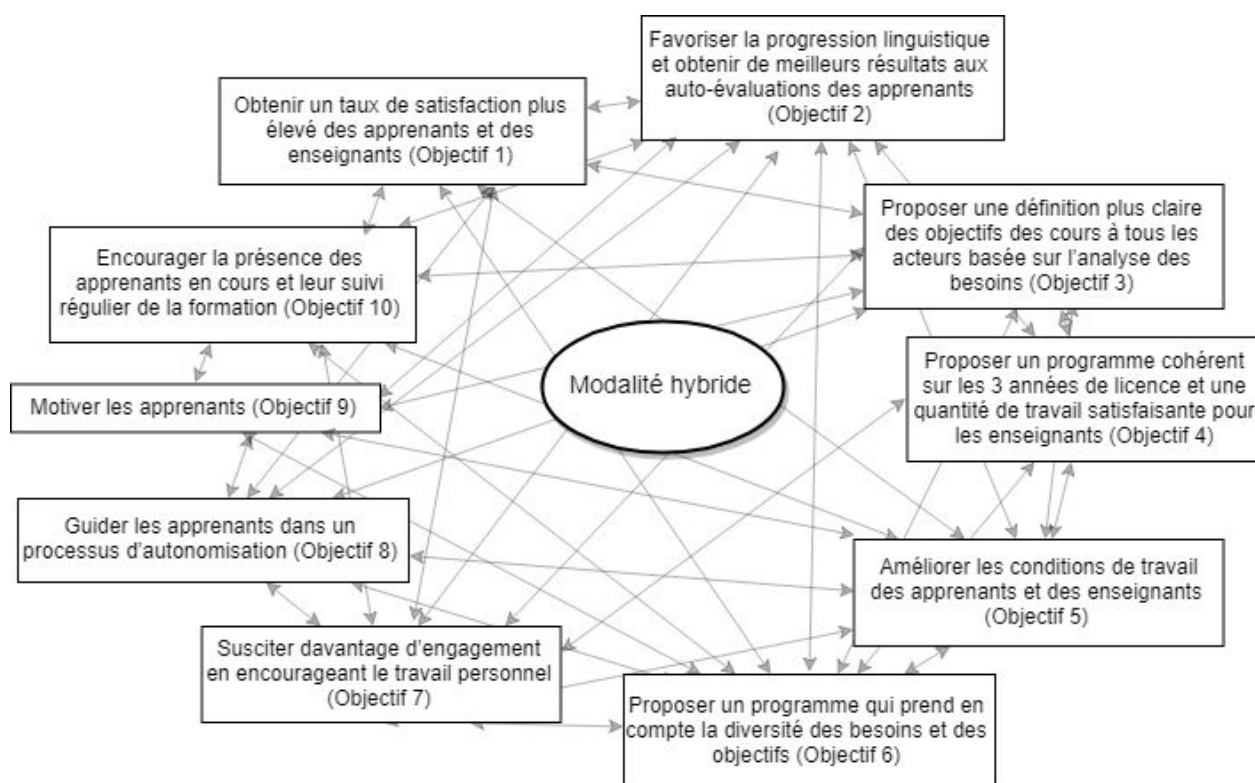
Favoriser la progression linguistique et obtenir de meilleurs résultats aux auto-évaluations des apprenants (Objectif 2)

Obtenir un taux de satisfaction plus élevé des apprenants et des enseignants (Objectif 1)

Proposer une définition plus claire des objectifs des cours à tous les acteurs basée sur l'analyse des besoins (Objectif 3)

Encourager la présence des apprenants en cours et leur suivi régulier de la formation (Objectif 10)

Proposer un programme cohérent sur les 3 années de licence et une quantité de travail satisfaisante pour les enseignants (Objectif 4)

Modalité hybride

Motiver les apprenants (Objectif 9)

Guider les apprenants dans un processus d'autonomisation (Objectif 8)

Améliorer les conditions de travail des apprenants et des enseignants (Objectif 5)

Susciter davantage d'engagement en encourageant le travail personnel (Objectif 7)

Proposer un programme qui prend en compte la diversité des besoins et des objectifs (Objectif 6)